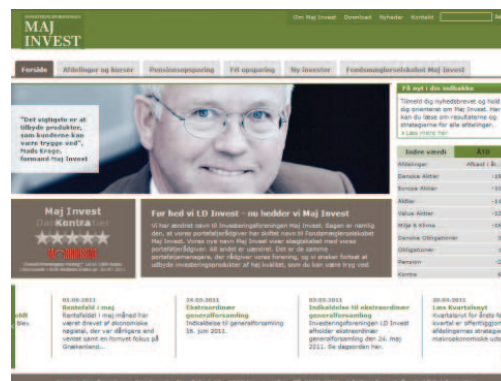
MAJ INVEST

Om Maj Invest Download Nyheder Kontakt

Forside Afdelinger og kurser Pensionsopsparing Fri opsparing My investor Fondsmæglerselskabet Maj Invest

"Det vigtigste er at udbyde produkter, som kunderne kan være trygge ved", Mads Krage, formand Maj Invest

Få nyt i din indbakke

Tilmeld dig nyhedsbrevet og hold dig orienteret om Maj Invest. Her kan du læse om resultaterne og strategierne for alle afdelinger.
» Læs mere her

Indre værdi ÅTD

Afdelinger

Danske Aktier

Europa Aktier

Aktier

Value Aktier

Miljø & Klima

Danske Obligationer

Obligationer

Pension

Kontra

Maj Invest
Kontra
★★★★★

Før hed vi LD Invest – nu hedder vi Maj Invest

Vi har ændret navn til Investeringsforeningen Maj Invest. Sagen er nemlig den, at vores porteføljerådgiver har skiftet navn til Fondsmæglerselskabet Maj Invest. Vores nye navn Maj Invest viser slægtskabet med vores porteføljerådgiver. Alt andet er uændret. Det er de samme porteføljemanagere, der rådgiver vores forening, og vi ønsker fortsat at udbyde investeringsprodukter af høj kvalitet, som du kan være tryg ved.

01.06.2011
Rentefald i maj
Rentefaldet i maj måned har været drevet af økonomiske nøgletal, der var dårligere end ventet samt en fornyet fokus på Grækenland...

24.05.2011
Ekstraordinær generalforsamling
Indkaldelse til generalforsamling 16. juni 2011.

03.05.2011
Indkaldelse til ekstraordinær generalforsamling
Investeringsforeningen LD Invest afholder ekstraordinær generalforsamling den 24. maj 2011. Se dagsorden her.

20.04.2011
Læs Kvartalsbrev
Kvartalsbrevet for årets første kvartal er offentliggjort